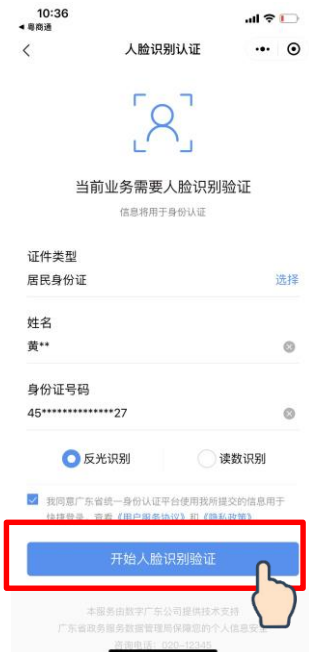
10:36
◂ 粤商通

人脸识别认证

当前业务需要人脸识别验证
信息将用于身份认证

证件类型
居民身份证 选择

姓名
黄**

身份证号码
45**************27

反光识别 读数识别

我同意广东省统一身份认证平台使用我所提交的信息用于快捷登录，查看《用户服务协议》和《隐私政策》

开始人脸识别验证

本服务由数字广东公司提供技术支持
广东省政务服务数据管理局保障您的个人信息安全
咨询电话：020-32345